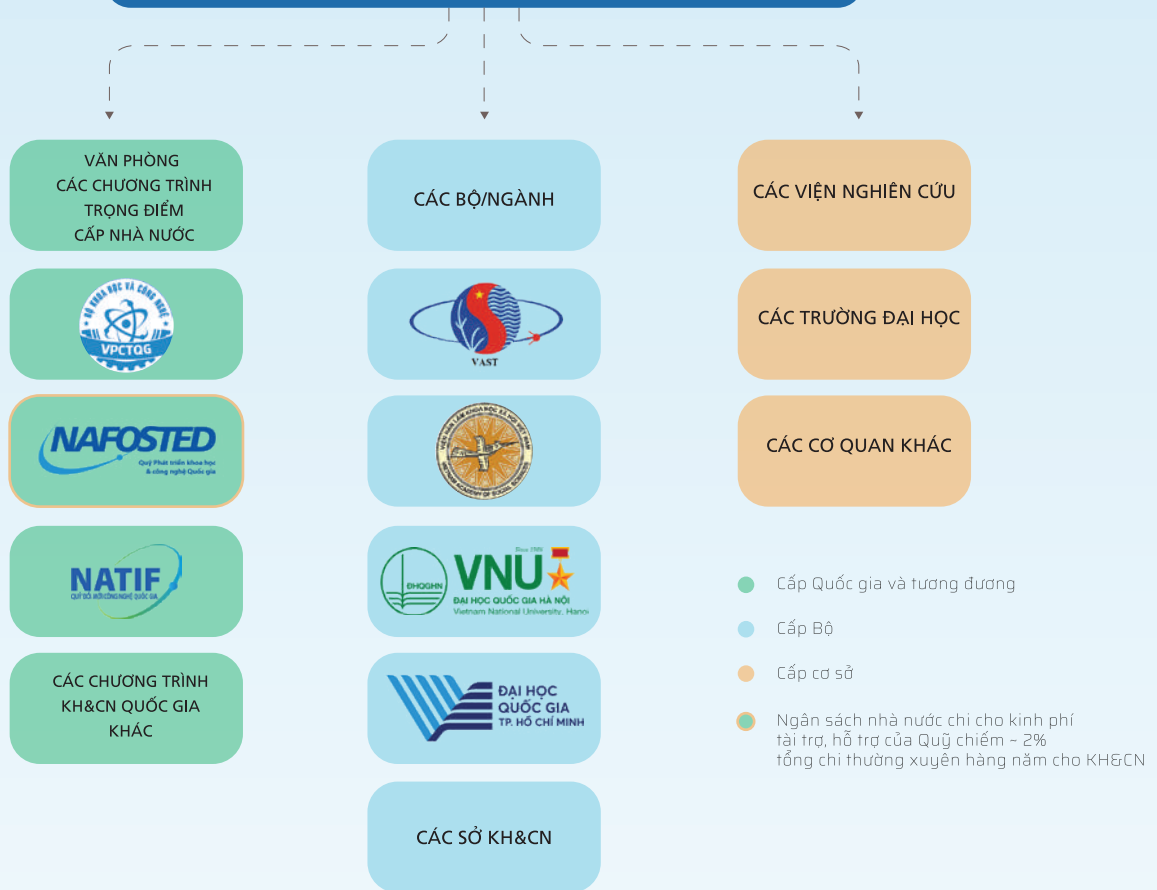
VĂN PHÒNG CÁC CHƯƠNG TRÌNH TRỌNG ĐIỂM CẤP NHÀ NƯỚC

BỘ KHOA HỌC VÀ CÔNG NGHỆ
VPCTQG

NAFOSTED
Quỹ Phát triển khoa học & công nghệ Quốc gia

NATIF
QUỸ ĐỔI MỚI CÔNG NGHỆ QUỐC GIA

CÁC CHƯƠNG TRÌNH KH&CN QUỐC GIA KHÁC

CÁC BỘ/NGÀNH

VAST

VIỆN HÀN LÂM KHOA HỌC XÃ HỘI VIỆT NAM
VIETNAM ACADEMY OF SOCIAL SCIENCES

ĐHQGHN VNU
Since 1906
ĐẠI HỌC QUỐC GIA HÀ NỘI
Vietnam National University, Hanoi

ĐẠI HỌC QUỐC GIA TP. HỒ CHÍ MINH

CÁC SỞ KH&CN

CÁC VIỆN NGHIÊN CỨU

CÁC TRƯỜNG ĐẠI HỌC

CÁC CƠ QUAN KHÁC

Cấp Quốc gia và tương đương

Cấp Bộ

Cấp cơ sở

Ngân sách nhà nước chi cho kinh phí tài trợ, hỗ trợ của Quỹ chiếm ~ 2% tổng chi thường xuyên hàng năm cho KH&CN